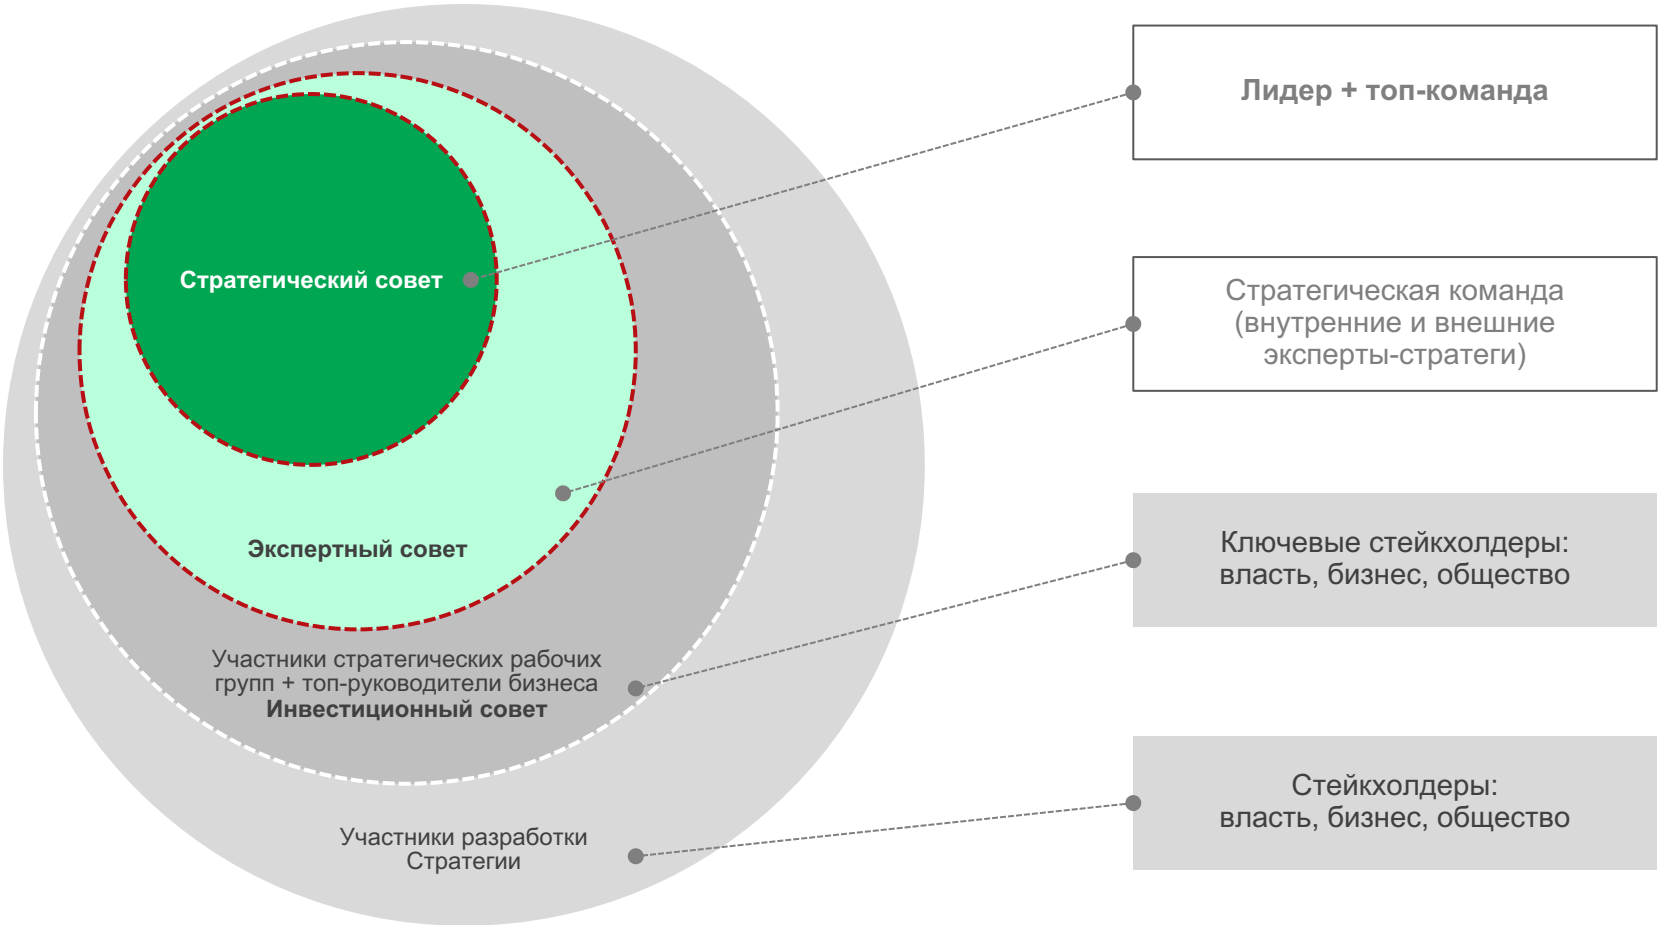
Стратегический совет

Экспертный совет

Участники стратегических рабочих групп + топ-руководители бизнеса
Инвестиционный совет

Участники разработки Стратегии

Лидер + топ-команда

Стратегическая команда (внутренние и внешние эксперты-стратеги)

Ключевые стейкхолдеры: власть, бизнес, общество

Стейкхолдеры: власть, бизнес, общество